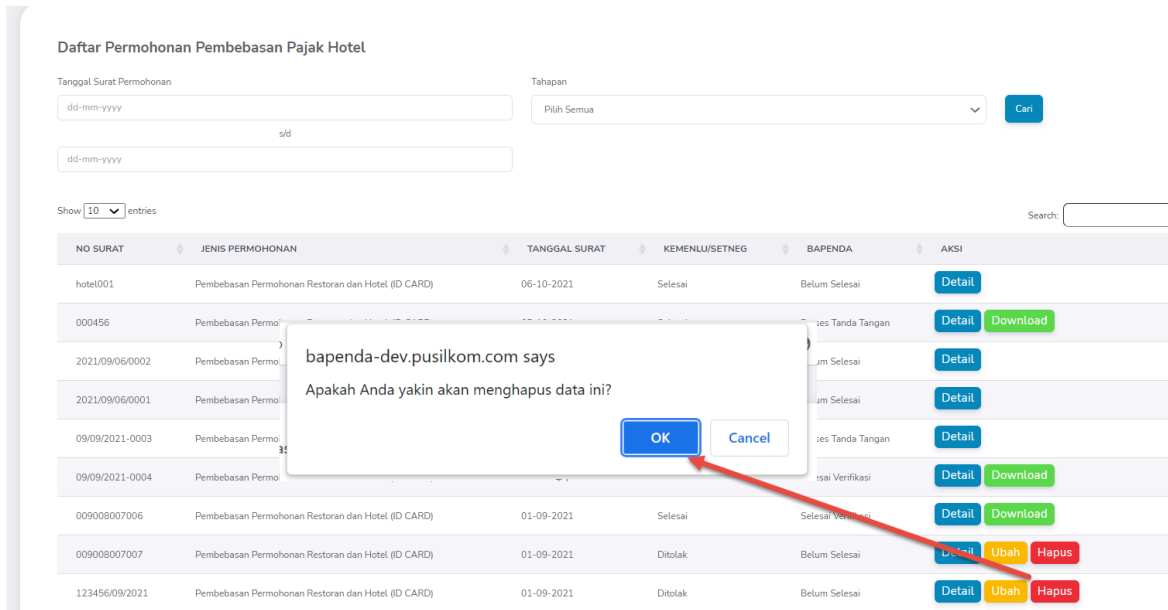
Daftar Permohonan Pembebasan Pajak Hotel

Tanggal Surat Permohonan

dd-mm-yyyy

s/d

dd-mm-yyyy

Tahapan

Pilih Semua

Cari

Show 10 entries

Search:

| NO SURAT | JENIS PERMOHONAN | TANGGAL SURAT | KEMENLU/SETNEG | BAPENDA | AKSI |
|---|---|---|---|---|---|
| hotel001 | Pembebasan Permohonan Restoran dan Hotel (ID CARD) | 06-10-2021 | Selesai | Belum Selesai | Detail |
| 000456 | Pembebasan Permo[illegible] | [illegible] | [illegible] | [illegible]ses Tanda Tangan | Detail Download |
| 2021/09/06/0002 | Pembebasan Permo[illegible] | | | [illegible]um Selesai | Detail |
| 2021/09/06/0001 | Pembebasan Permo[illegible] | | | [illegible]um Selesai | Detail |
| 09/09/2021-0003 | Pembebasan Permo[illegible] | | | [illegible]ses Tanda Tangan | Detail |
| 09/09/2021-0004 | Pembebasan Permo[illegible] | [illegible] | | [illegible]esai Verifikasi | Detail Download |
| 009008007006 | Pembebasan Permohonan Restoran dan Hotel (ID CARD) | 01-09-2021 | Selesai | Selesai Verifikasi | Detail Download |
| 009008007007 | Pembebasan Permohonan Restoran dan Hotel (ID CARD) | 01-09-2021 | Ditolak | Belum Selesai | Detail Ubah Hapus |
| 123456/09/2021 | Pembebasan Permohonan Restoran dan Hotel (ID CARD) | 01-09-2021 | Ditolak | Belum Selesai | Detail Ubah Hapus |

bapenda-dev.pusilkom.com says

Apakah Anda yakin akan menghapus data ini?

OK

Cancel